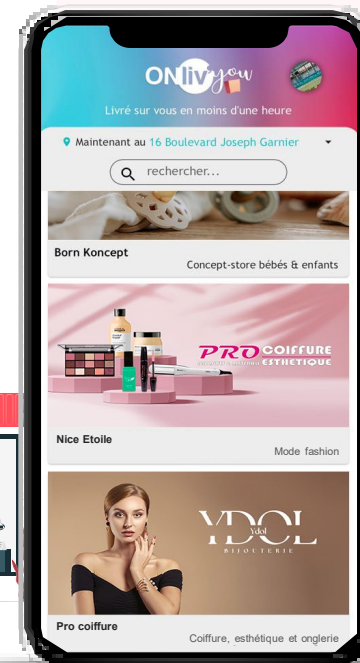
ONlivyou

Livré sur vous en moins d'une heure

Maintenant au 16 Boulevard Joseph Garnier

rechercher...

Born Koncept

Concept-store bébés & enfants

PRO COIFFURE ESTHÉTIQUE

Nice Etoile

Mode fashion

YDOL

Ydol

BIJOUTERIE

Pro coiffure

Coiffure, esthétique et onglerie